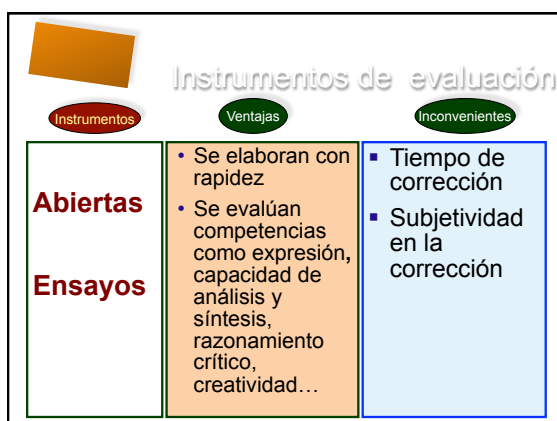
Instrumentos de evaluación

| Instrumentos | Ventajas | Inconvenientes |
|---|---|---|
| Abiertas<br><br>Ensayos | • Se elaboran con rapidez<br>• Se evalúan competencias como expresión, capacidad de análisis y síntesis, razonamiento crítico, creatividad… | ▪ Tiempo de corrección<br>▪ Subjetividad en la corrección |